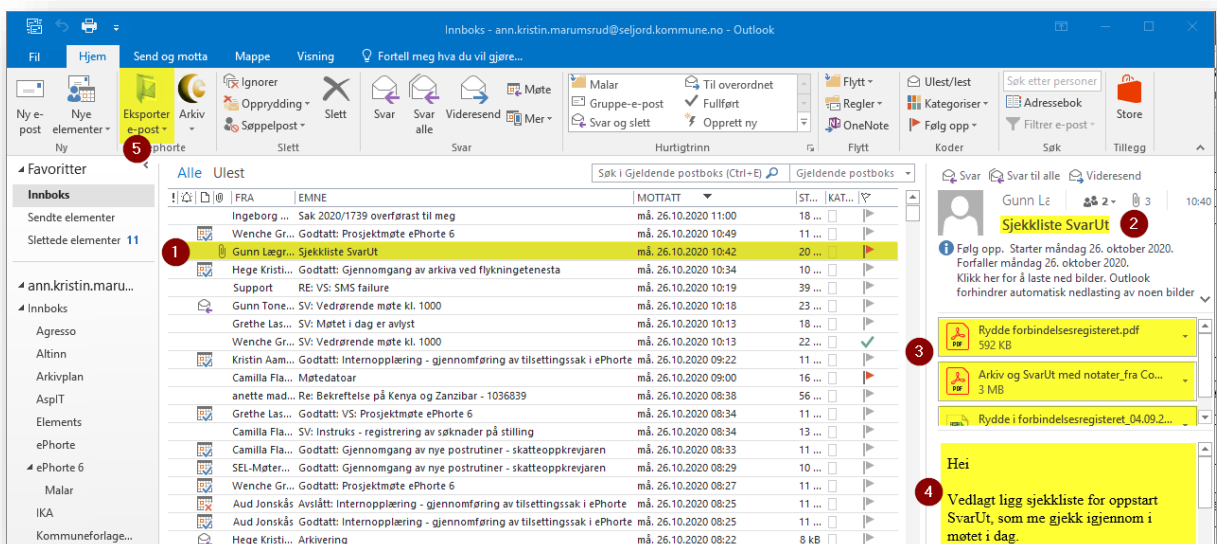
Innboks - ann.kristin.marumsrud@seljord.kommune.no - Outlook

Fil Hjem Send og motta Mappe Visning Fortell meg hva du vil gjøre...

Ny e-post Nye elementer Ny
Eksporter e-post Arkiv ePhorte
Ignorer Opprydding Søppelpost Slett Slett
Svar Svar alle Videresend Møte Mer Svar
Malar Gruppe-e-post Svar og slett Til overordnet Fullført Opprett ny Hurtigtrinn
Flytt Regler OneNote Flytt
Ulest/lest Kategoriser Følg opp Koder
Søk etter personer Adressebok Filtrer e-post Søk
Store Tillegg

Favoritter
Innboks
Sendte elementer
Slettede elementer 11

ann.kristin.marum...
Innboks
Agresso
Altinn
Arkivplan
AspIT
Elements
ePhorte
ePhorte 6
Malar
IKA
Kommuneforlage...

Alle Ulest
Søk i Gjeldende postboks (Ctrl+E)
Gjeldende postboks

| FRA | EMNE | MOTTATT | ST... |
|---|---|---|---|
| Ingeborg ... | Sak 2020/1739 overførast til meg | må. 26.10.2020 11:00 | 18 ... |
| Wenche Gr... | Godtatt: Prosjektmøte ePhorte 6 | må. 26.10.2020 10:49 | 11 ... |
| Gunn Lægr... | Sjekkliste SvarUt | må. 26.10.2020 10:42 | 20 ... |
| Hege Kristi... | Godtatt: Gjennomgang av arkiva ved flykningetenesta | må. 26.10.2020 10:34 | 10 ... |
| Support | RE: VS: SMS failure | må. 26.10.2020 10:19 | 39 ... |
| Gunn Tone... | SV: Vedrørende møte kl. 1000 | må. 26.10.2020 10:18 | 23 ... |
| Grethe Las... | SV: Møtet i dag er avlyst | må. 26.10.2020 10:13 | 18 ... |
| Wenche Gr... | SV: Vedrørende møte kl. 1000 | må. 26.10.2020 10:13 | 22 ... |
| Kristin Aam... | Godtatt: Internopplæring - gjennomføring av tilsettingssak i ePhorte | må. 26.10.2020 09:22 | 11 ... |
| Camilla Fla... | Møtedatoar | må. 26.10.2020 09:00 | 16 ... |
| anette mad... | Re: Bekreftelse på Kenya og Zanzibar - 1036839 | må. 26.10.2020 08:38 | 56 ... |
| Grethe Las... | Godtatt: VS: Prosjektmøte ePhorte 6 | må. 26.10.2020 08:34 | 11 ... |
| Camilla Fla... | SV: Instruks - registrering av søknader på stilling | må. 26.10.2020 08:34 | 11 ... |
| Camilla Fla... | Godtatt: Gjennomgang av nye postrutiner - skatteoppkrevjaren | må. 26.10.2020 08:33 | 11 ... |
| SEL-Møter... | Godtatt: Gjennomgang av nye postrutiner - skatteoppkrevjaren | må. 26.10.2020 08:29 | 10 ... |
| Wenche Gr... | Godtatt: Prosjektmøte ePhorte 6 | må. 26.10.2020 08:27 | 11 ... |
| Aud Jonskås | Avslått: Internopplæring - gjennomføring av tilsettingssak i ePhorte | må. 26.10.2020 08:25 | 11 ... |
| Aud Jonskås | Godtatt: Internopplæring - gjennomføring av tilsettingssak i ePhorte | må. 26.10.2020 08:25 | 11 ... |
| Hege Kristi... | Arkivering | må. 26.10.2020 08:23 | 8 kB |

Svar Svar til alle Videresend
Gunn Læ 2 3 10:40
Sjekkliste SvarUt
Følg opp. Starter måndag 26. oktober 2020. Forfaller måndag 26. oktober 2020.
Klikk her for å laste ned bilder. Outlook forhindrer automatisk nedlasting av noen bilder

Rydde forbindelsesregisteret.pdf
592 KB
Arkiv og SvarUt med notater_fra Co...
3 MB
Rydde i forbindelsesregisteret_04.09.2...

Hei

Vedlagt ligg sjekkliste for oppstart SvarUt, som me gjekk igjennom i møtet i dag.

1 2 3 4 5